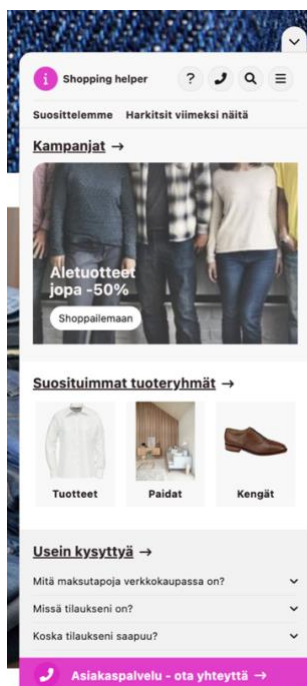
i Shopping helper ? 

Suosittelemme Harkitsit viimeksi näitä

Kampanjat →

Aletuotteet jopa -50%

Shoppailemaan

Suosituimmat tuoteryhmät →

Tuotteet

Paidat

Kengät

Usein kysyttyä →

Mitä maksutapoja verkkokaupassa on?

Missä tilaukseni on?

Koska tilaukseni saapuu?

Asiakaspalvelu - ota yhteyttä →